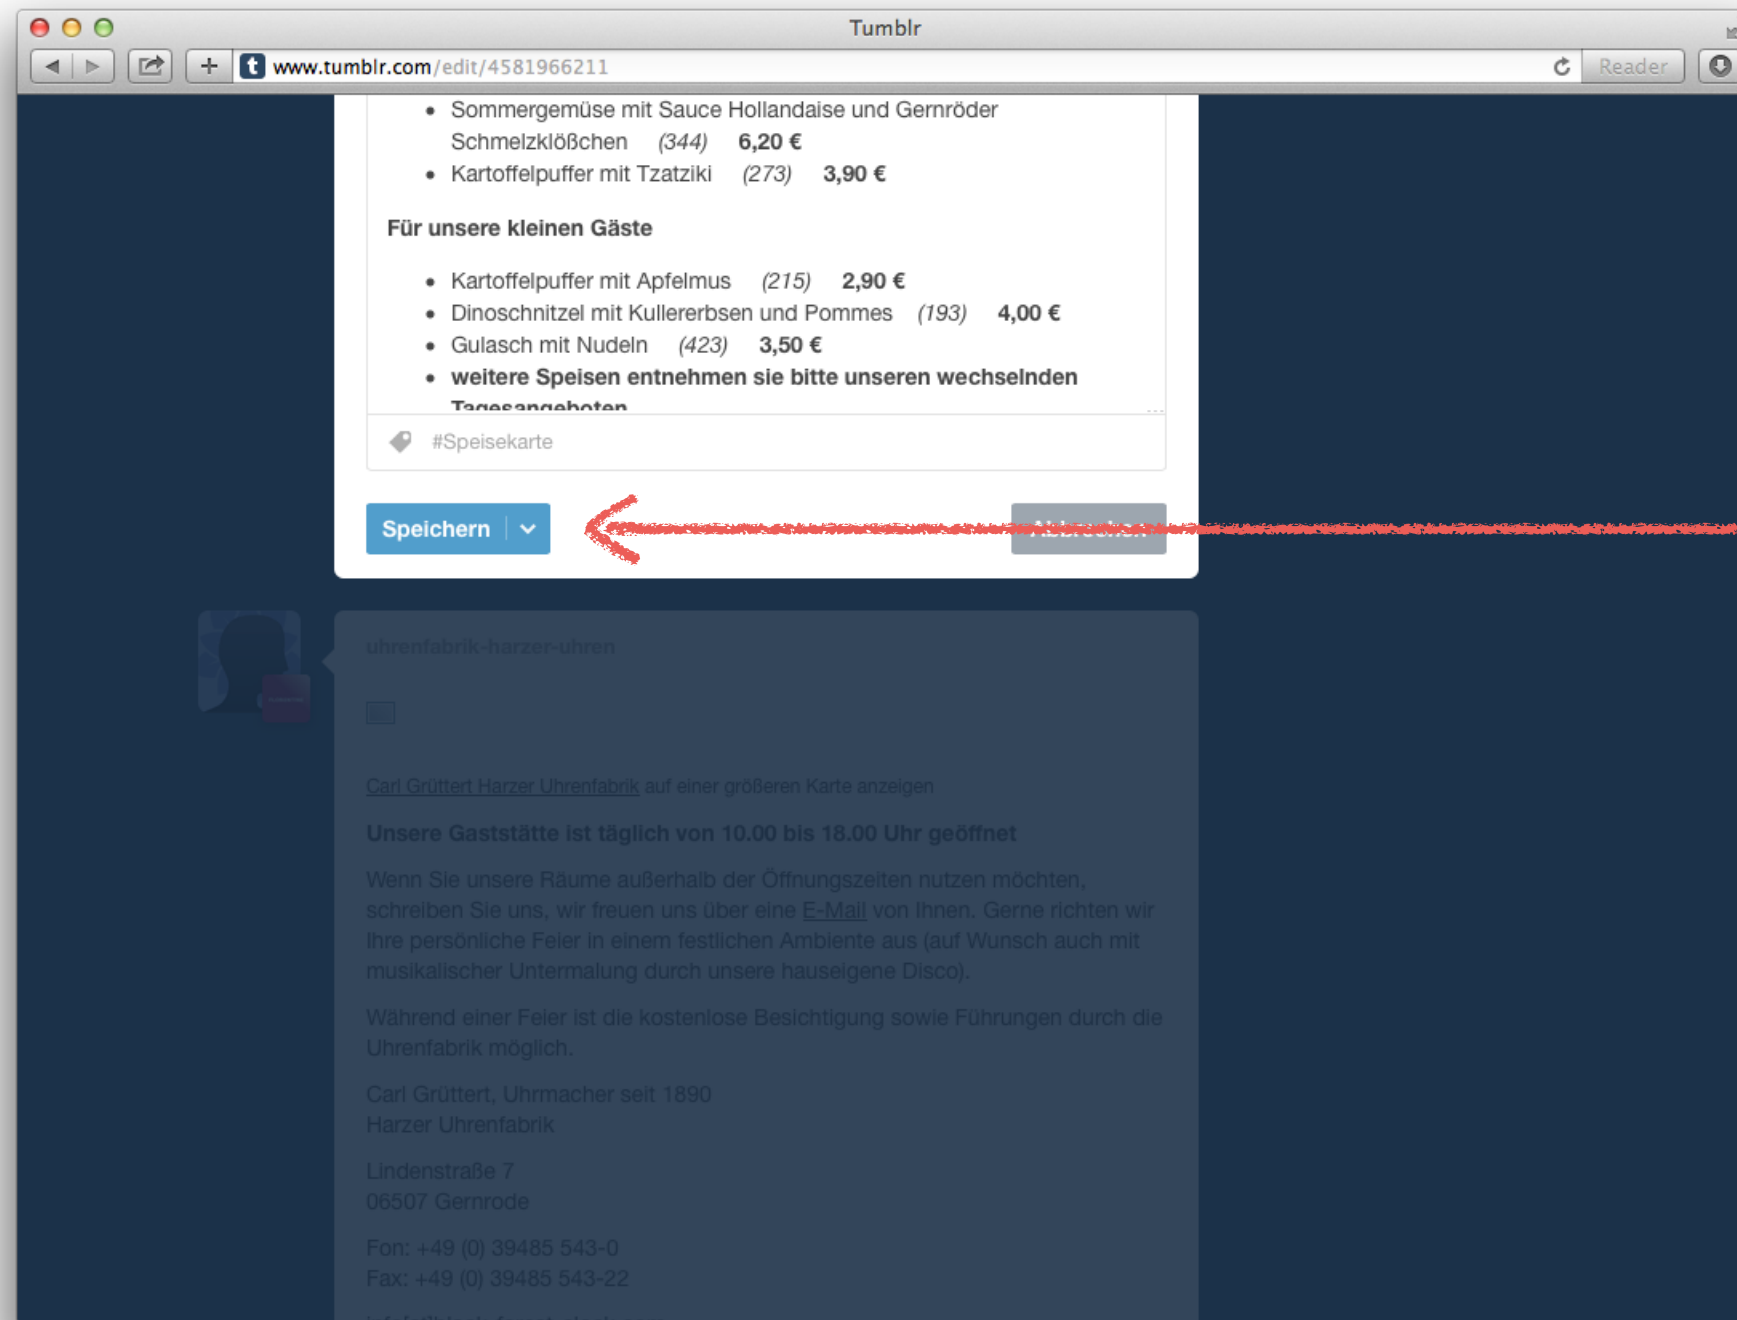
Tumblr

www.tumblr.com/edit/4581966211

Reader

- Sommergemüse mit Sauce Hollandaise und Gernröder Schmelzklößchen (344) **6,20 €**
- Kartoffelpuffer mit Tzatziki (273) **3,90 €**

**Für unsere kleinen Gäste**

- Kartoffelpuffer mit Apfelmus (215) **2,90 €**
- Dinoschnitzel mit Kullererbsen und Pommes (193) **4,00 €**
- Gulasch mit Nudeln (423) **3,50 €**
- **weitere Speisen entnehmen sie bitte unseren wechselnden Tagesangeboten**

#Speisekarte

Speichern

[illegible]

uhrenfabrik-harzer-uhren

Carl Grüttert Harzer Uhrenfabrik auf einer größeren Karte anzeigen

**Unsere Gaststätte ist täglich von 10.00 bis 18.00 Uhr geöffnet**

Wenn Sie unsere Räume außerhalb der Öffnungszeiten nutzen möchten, schreiben Sie uns, wir freuen uns über eine E-Mail von Ihnen. Gerne richten wir Ihre persönliche Feier in einem festlichen Ambiente aus (auf Wunsch auch mit musikalischer Untermalung durch unsere hauseigene Disco).

Während einer Feier ist die kostenlose Besichtigung sowie Führungen durch die Uhrenfabrik möglich.

Carl Grüttert, Uhrmacher seit 1890
Harzer Uhrenfabrik

Lindenstraße 7
06507 Gernrode

Fon: +49 (0) 39485 543-0
Fax: +49 (0) 39485 543-22

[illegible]